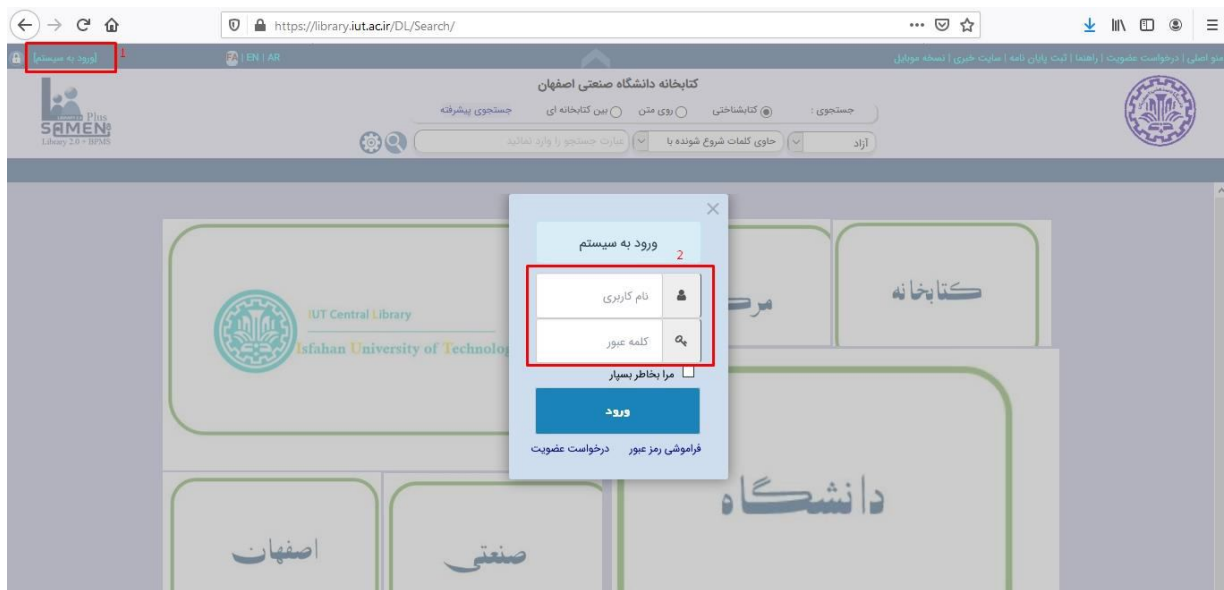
https://library.iut.ac.ir/DL/Search/

[ورود به سیستم] 1

FA | EN | AR

منو اصلی | درخواست عضویت | راهنما | ثبت پایان نامه | سایت خبری | نسخه موبایل

Plus
SAMEN
Library 2.0 + BPMS

کتابخانه دانشگاه صنعتی اصفهان

جستجوی : کتابشناختی روی متن بین کتابخانه ای جستجوی پیشرفته

آزاد حاوی کلمات شروع شونده با عبارت جستجو را وارد نمائید

IUT Central Library
Isfahan University of Technolog

ورود به سیستم 2

نام کاربری

کلمه عبور

مرا بخاطر بسپار

ورود

فراموشی رمز عبور درخواست عضویت

مر

کتابخانه

دانشگاه

اصفهان

صنعتی